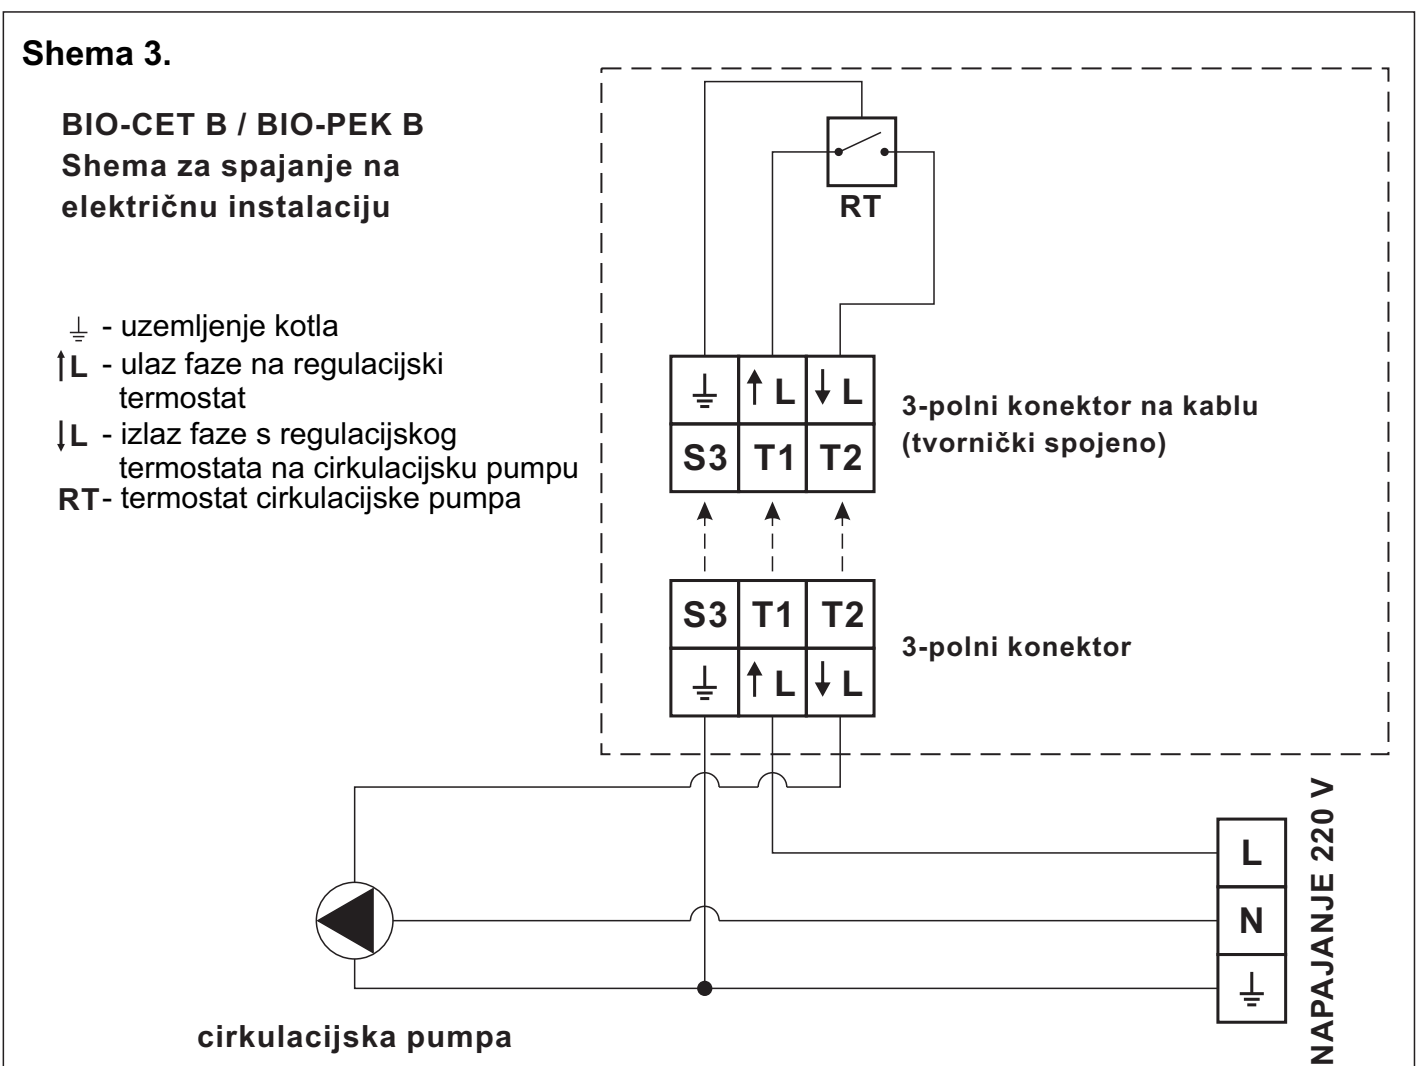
Shema 3.

BIO-CET B / BIO-PEK B
Shema za spajanje na električnu instalaciju

⏚ - uzemljenje kotla
↑L - ulaz faze na regulacijski termostat
↓L - izlaz faze s regulacijskog termostata na cirkulacijsku pumpu
RT - termostat cirkulacijske pumpa

RT

| ⏚ | ↑L | ↓L |
|---|---|---|
| S3 | T1 | T2 |

3-polni konektor na kablu (tvornički spojeno)

| S3 | T1 | T2 |
|---|---|---|
| ⏚ | ↑L | ↓L |

3-polni konektor

L
N
⏚

NAPAJANJE 220 V

cirkulacijska pumpa